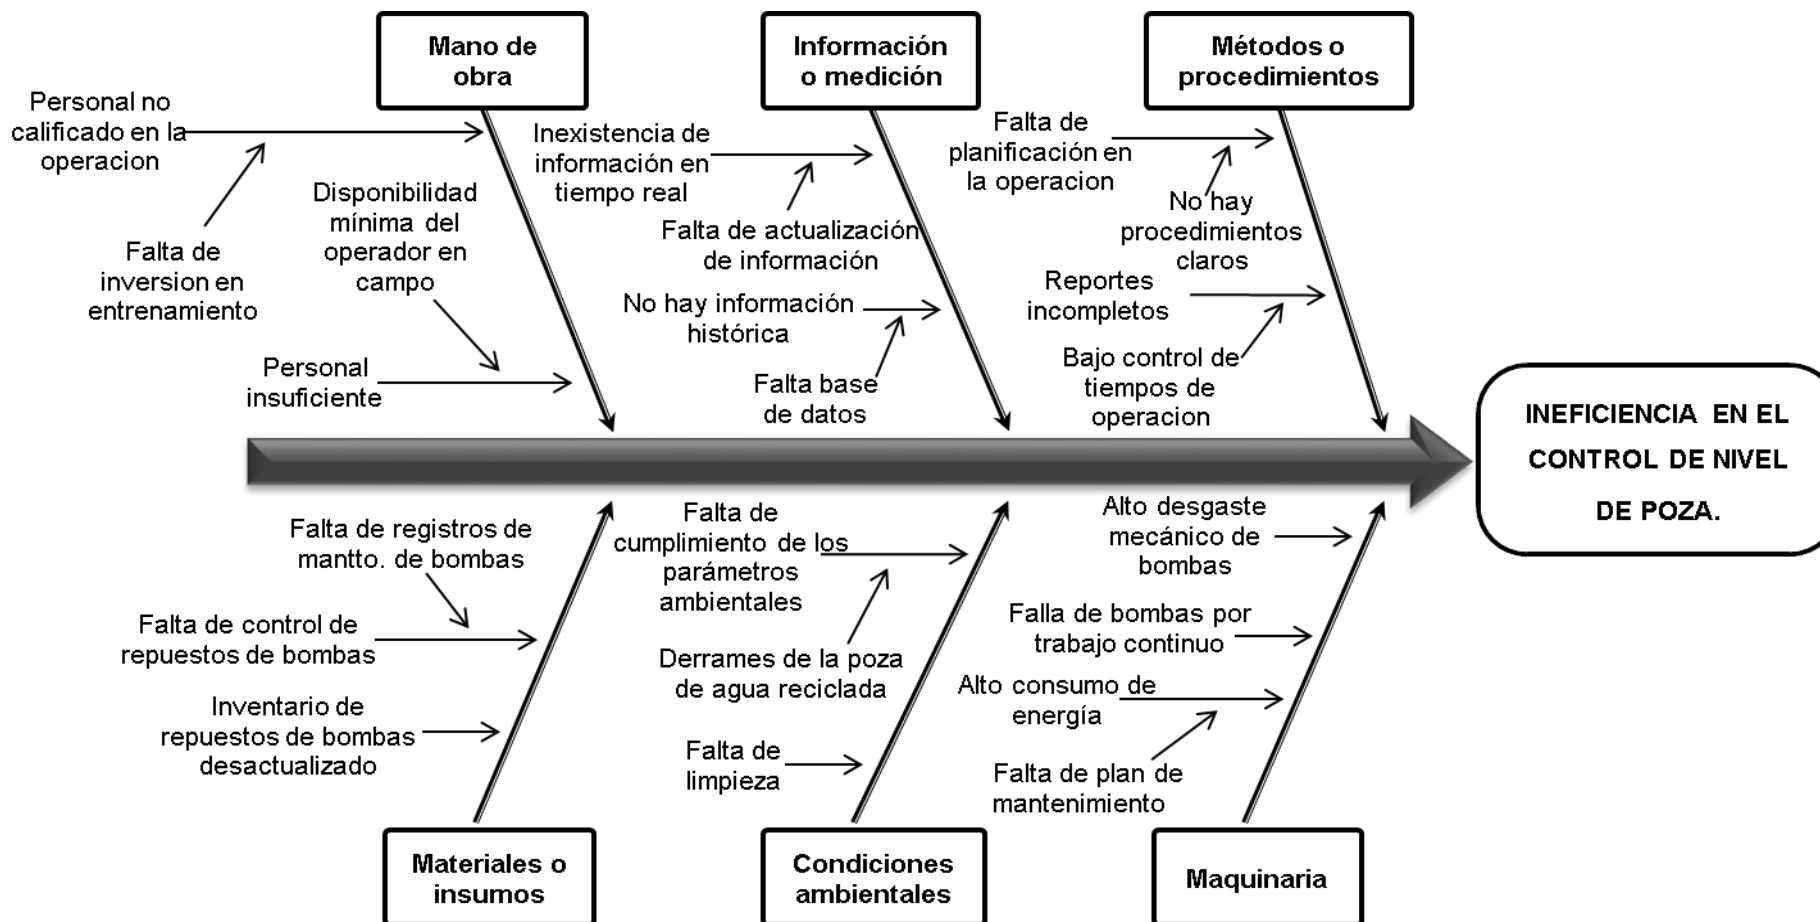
Mano de obra

Personal no calificado en la operacion

Falta de inversion en entrenamiento

Disponibilidad mínima del operador en campo

Personal insuficiente

Información o medición

Inexistencia de información en tiempo real

Falta de actualización de información

No hay información histórica

Falta base de datos

Métodos o procedimientos

Falta de planificación en la operacion

No hay procedimientos claros

Reportes incompletos

Bajo control de tiempos de operacion

INEFICIENCIA EN EL CONTROL DE NIVEL DE POZA.

Falta de registros de mantto. de bombas

Falta de control de repuestos de bombas

Inventario de repuestos de bombas desactualizado

Materiales o insumos

Falta de cumplimiento de los parámetros ambientales

Derrames de la poza de agua reciclada

Falta de limpieza

Condiciones ambientales

Alto desgaste mecánico de bombas

Falla de bombas por trabajo continuo

Alto consumo de energía

Falta de plan de mantenimiento

Maquinaria